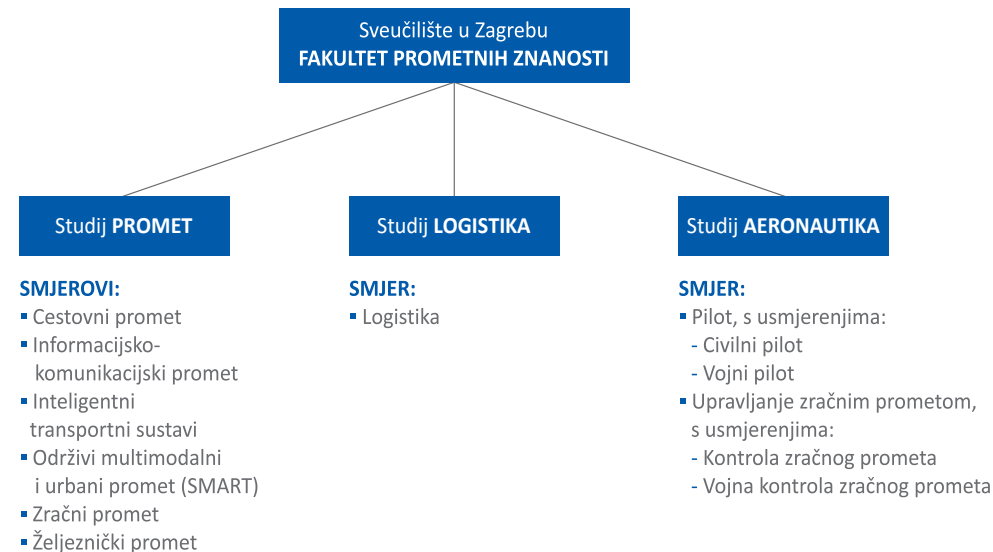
Sveučilište u Zagrebu
FAKULTET PROMETNIH ZNANOSTI

Studij PROMET

SMJEROVI:
▪ Cestovni promet
▪ Informacijsko-komunikacijski promet
▪ Inteligentni transportni sustavi
▪ Održivi multimodalni i urbani promet (SMART)
▪ Zračni promet
▪ Željeznički promet

Studij LOGISTIKA

SMJER:
▪ Logistika

Studij AERONAUTIKA

SMJER:
▪ Pilot, s usmjerenjima:
- Civilni pilot
- Vojni pilot
▪ Upravljanje zračnim prometom, s usmjerenjima:
- Kontrola zračnog prometa
- Vojna kontrola zračnog prometa